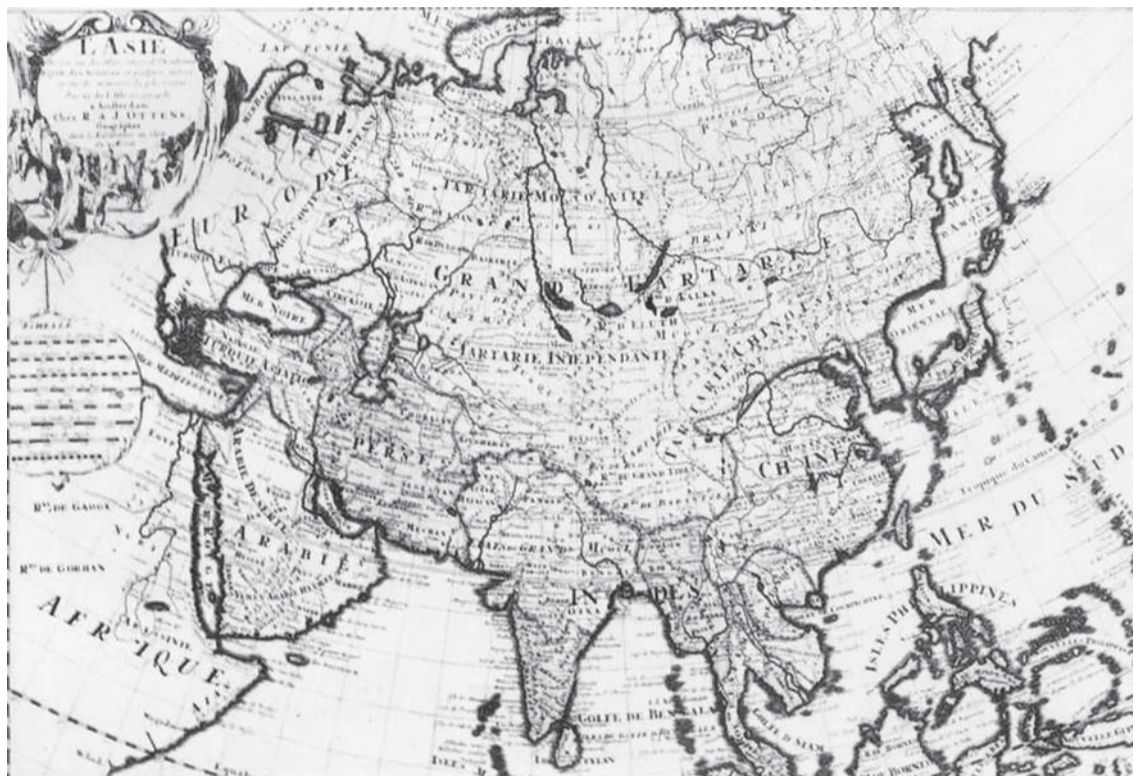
L'ASIE
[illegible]
a Amsterdam
Chez R. & J. OTTENS
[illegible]

EUROPE
TARTARIE MOSCOVITE
GRANDE TARTARIE
MER NOIRE
TARTARIE INDEPENDANTE
TARTARIE CHINOISE
TURQUIE ASIATIQUE
PERSE
CHINE
ARABIE
R.me DE GAGGA
R.me DE GORHAN
AFRIQUE
INDES
MER DU SUD
ISLES PHILIPPINES
GOLFE DE BENGALA
GOLFE D'SIAM
MER ORIENTALE
Tropique du Cancer